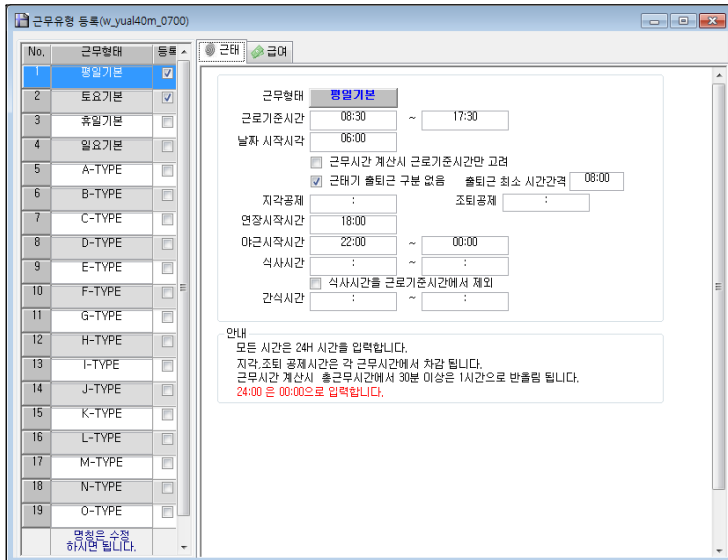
근무유형 등록(w_yual40m_0700)

| No. | 근무형태 | 등록 |
|---|---|---|
| 1 | 평일기본 | ☑ |
| 2 | 토요기본 | ☑ |
| 3 | 휴일기본 | ☐ |
| 4 | 일요기본 | ☐ |
| 5 | A-TYPE | ☐ |
| 6 | B-TYPE | ☐ |
| 7 | C-TYPE | ☐ |
| 8 | D-TYPE | ☐ |
| 9 | E-TYPE | ☐ |
| 10 | F-TYPE | ☐ |
| 11 | G-TYPE | ☐ |
| 12 | H-TYPE | ☐ |
| 13 | I-TYPE | ☐ |
| 14 | J-TYPE | ☐ |
| 15 | K-TYPE | ☐ |
| 16 | L-TYPE | ☐ |
| 17 | M-TYPE | ☐ |
| 18 | N-TYPE | ☐ |
| 19 | O-TYPE | ☐ |

명칭은 수정 하시면 됩니다.

근태 급여

근무형태 평일기본
근로기준시간 08:30 ~ 17:30
날짜 시작시각 06:00
☐ 근무시간 계산시 근로기준시간만 고려
☑ 근태기 출퇴근 구분 없음 출퇴근 최소 시간간격 08:00
지각공제 : 조퇴공제 :
연장시작시간 18:00
야근시작시간 22:00 ~ 00:00
식사시간 : ~ :
☐ 식사시간을 근로기준시간에서 제외
간식시간 : ~ :

안내
모든 시간은 24H 시간을 입력합니다.
지각,조퇴 공제시간은 각 근무시간에서 차감 됩니다.
근무시간 계산시 총근무시간에서 30분 이상은 1시간으로 반올림 됩니다.
24:00 은 00:00으로 입력합니다.